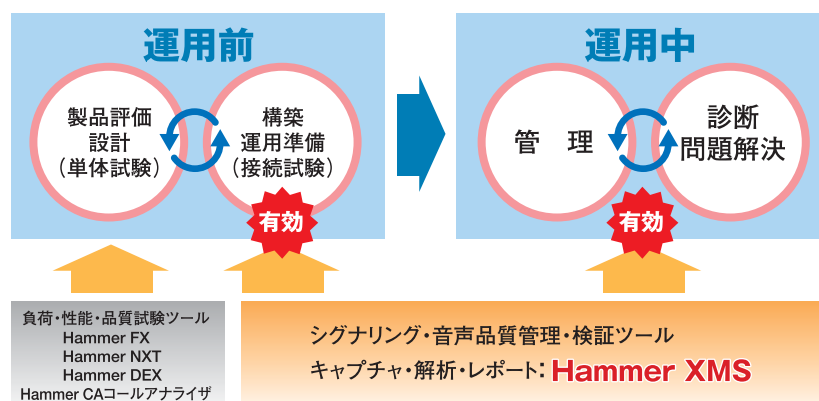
運用前

製品評価
設計
（単体試験）

構築
運用準備
（接続試験）

有効

運用中

管　理

診断
問題解決

有効

負荷・性能・品質試験ツール
Hammer FX
Hammer NXT
Hammer DEX
Hammer CAコールアナライザ

シグナリング・音声品質管理・検証ツール
キャプチャ・解析・レポート：Hammer XMS